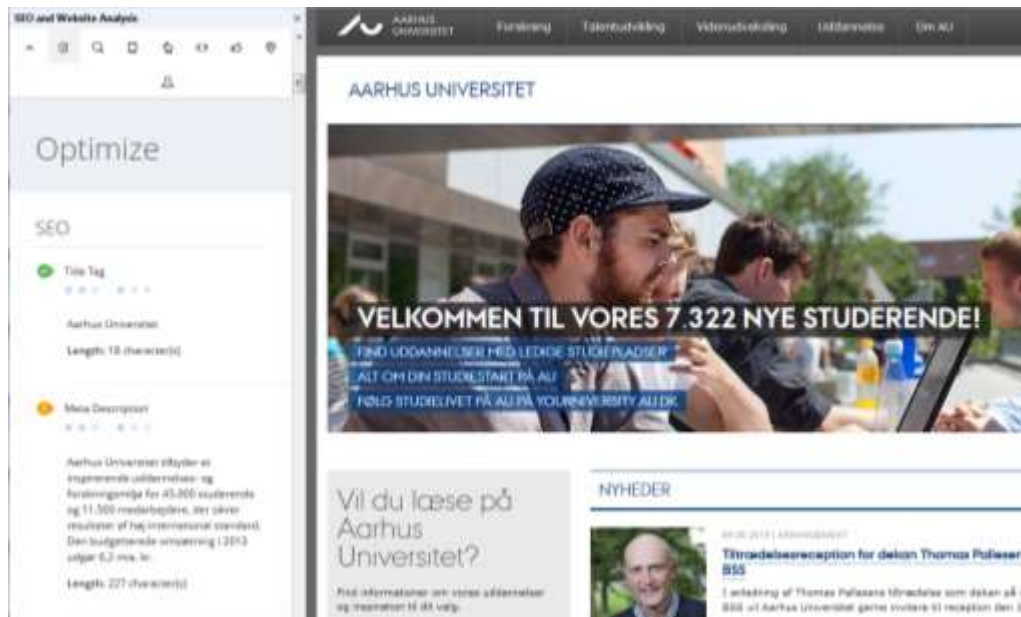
SEO and Website Analysis

Optimize

SEO

Title Tag

Aarhus Universitet

Length: 18 character(s)

Meta Description

Aarhus Universitet tilbyder et inspirerende uddannelses- og forskningsmiljø for 45.000 studerende og 11.500 medarbejdere, der skaber resultater af høj international standard. Den budgetterede omsætning i 2013 udgør 6,2 mia. kr.

Length: 227 character(s)

AARHUS UNIVERSITET

Forskning | Talentudvikling | Videreuddannelse | Uddannelse | Om AU

AARHUS UNIVERSITET

VELKOMMEN TIL VORES 7.322 NYE STUDERENDE!

FIND UDDANNELSER MED LEDIGE STUDIEPLADSER

ALT OM DIN STUDIESTART PÅ AU

FØLG STUDIELIVET PÅ AU PÅ YOURUNIVERSITY.AU.DK

Vil du læse på Aarhus Universitet?

Find informationer om vores uddannelser og inspiration til dit valg.

NYHEDER

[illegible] | ARRANGEMENT

Tiltrædelsesreception for dekan Thomas Pallesen BSS

I anledning af Thomas Pallesens tiltrædelse som dekan på BSS vil Aarhus Universitet gerne invitere til reception den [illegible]